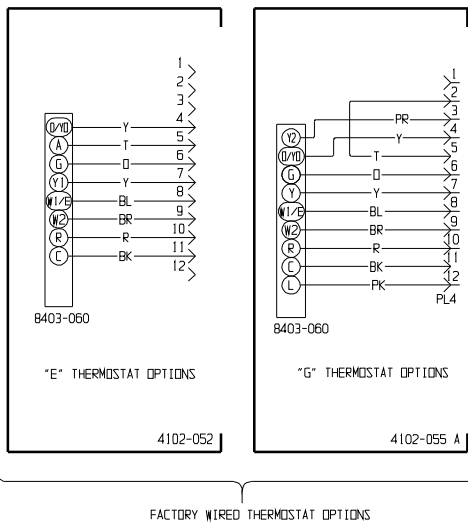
1
2
3
4
5
6
7
8
9
10
11
12

O/Y0
A
G
Y1
W1/E
W2
R
C

Y
T
O
Y
BL
BR
R
BK

8403-060

"E" THERMOSTAT OPTIONS

4102-052

1
2
3
4
5
6
7
8
9
10
11
12

Y2
O/Y0
G
Y
W1/E
W2
R
C
L

PR
Y
T
O
Y
BL
BR
R
BK
PK

PL4

8403-060

"G" THERMOSTAT OPTIONS

4102-055 A

FACTORY WIRED THERMOSTAT OPTIONS